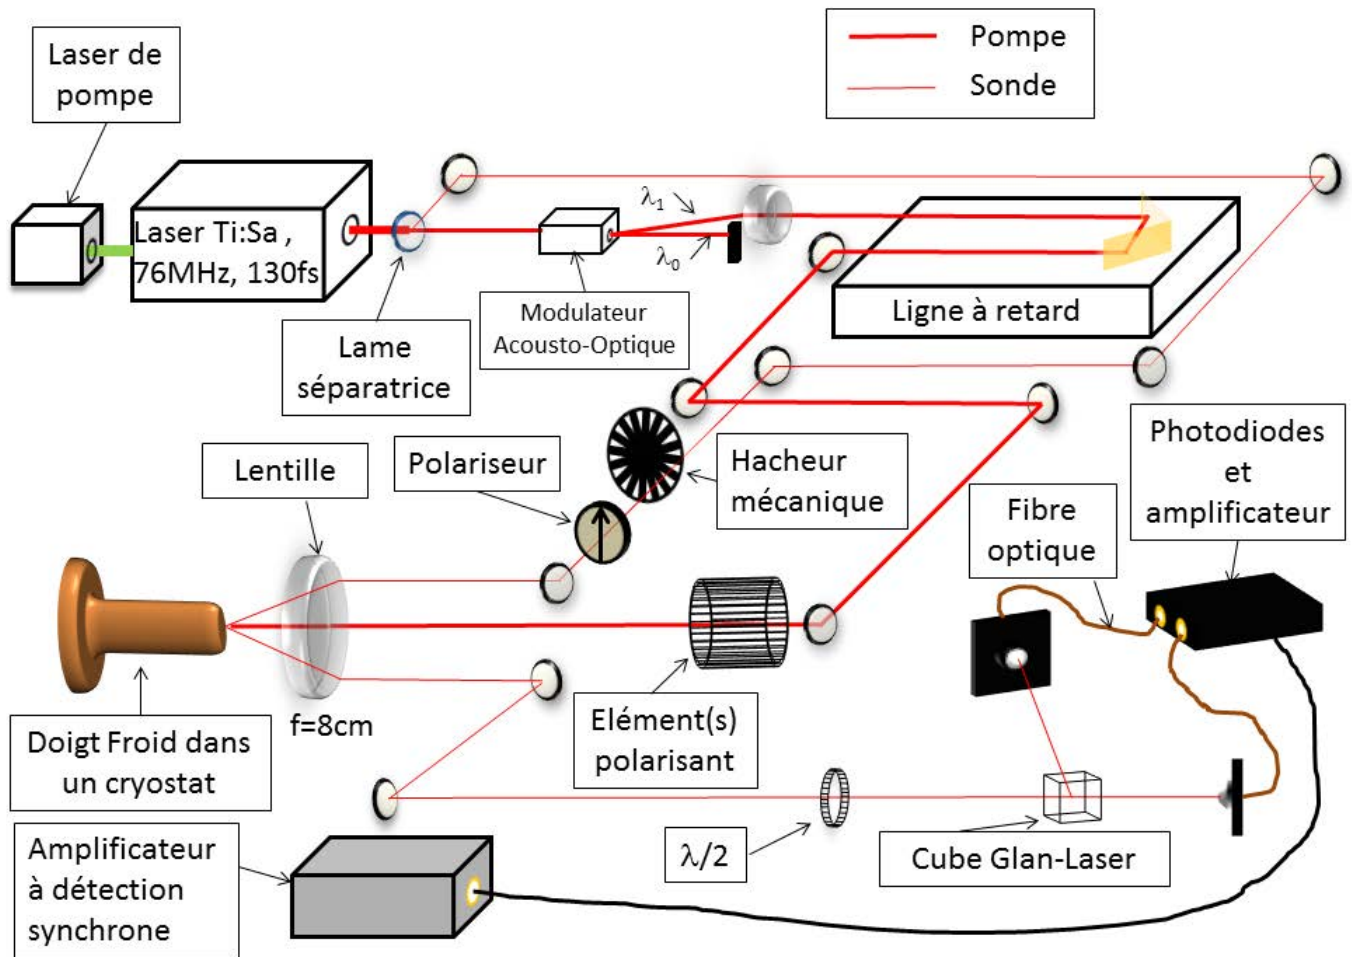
Laser de pompe

Pompe
Sonde

Laser Ti:Sa , 76MHz, 130fs

$\lambda_1$
$\lambda_0$

Ligne à retard

Lame séparatrice

Modulateur Acousto-Optique

Lentille

Polariseur

Hacheur mécanique

Photodiodes et amplificateur

Fibre optique

f=8cm

Doigt Froid dans un cryostat

Elément(s) polarisant

Amplificateur à détection synchrone

$\lambda/2$

Cube Glan-Laser